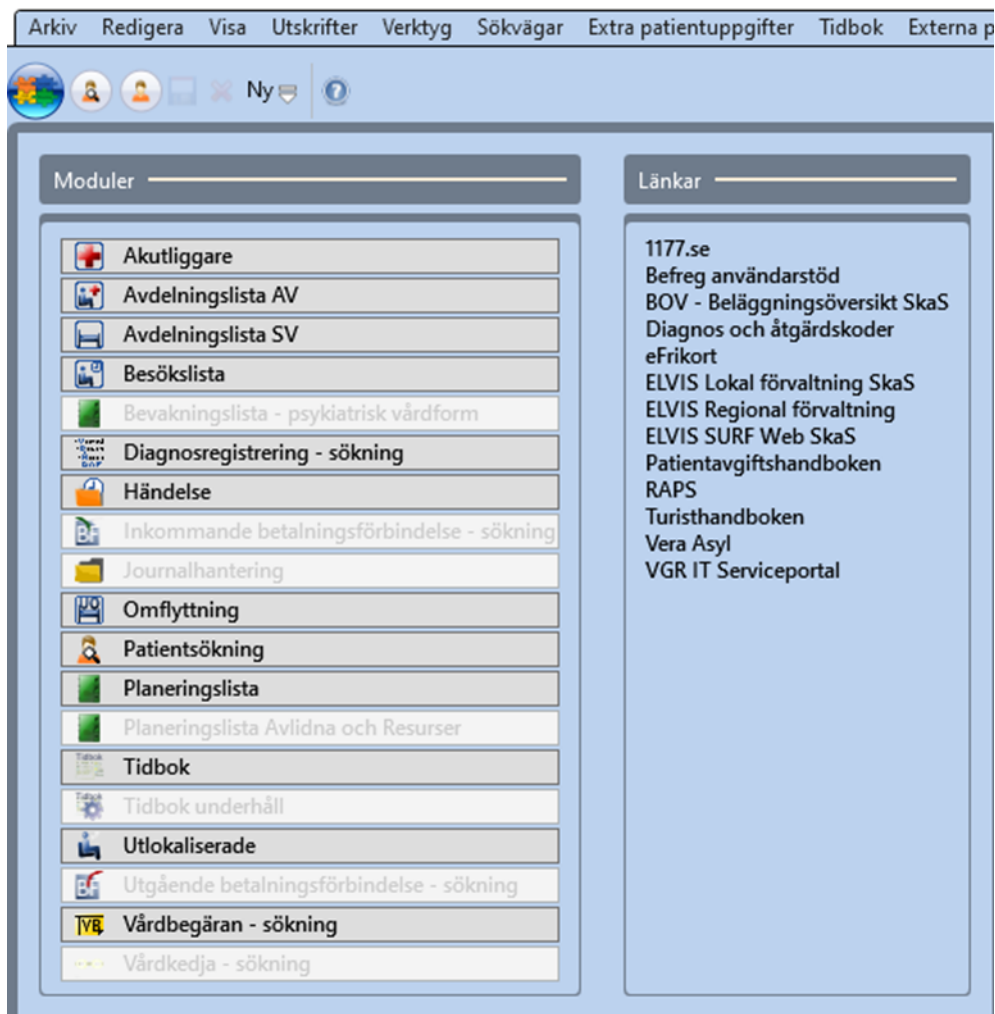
Arkiv Redigera Visa Utskrifter Verktyg Sökvägar Extra patientuppgifter Tidbok Externa p

Ny

Moduler

Akutliggare
Avdelningslista AV
Avdelningslista SV
Besökslista
Bevakningslista - psykiatrisk vårdform
Diagnosregistrering - sökning
Händelse
Inkommande betalningsförbindelse - sökning
Journalhantering
Omflyttning
Patientsökning
Planeringslista
Planeringslista Avlidna och Resurser
Tidbok
Tidbok underhåll
Utlokaliserade
Utgående betalningsförbindelse - sökning
Vårdbegäran - sökning
Vårdkedja - sökning

Länkar

1177.se
Befreg användarstöd
BOV - Beläggningsöversikt SkaS
Diagnos och åtgärdskoder
eFrikort
ELVIS Lokal förvaltning SkaS
ELVIS Regional förvaltning
ELVIS SURF Web SkaS
Patientavgiftshandboken
RAPS
Turisthandboken
Vera Asyl
VGR IT Serviceportal